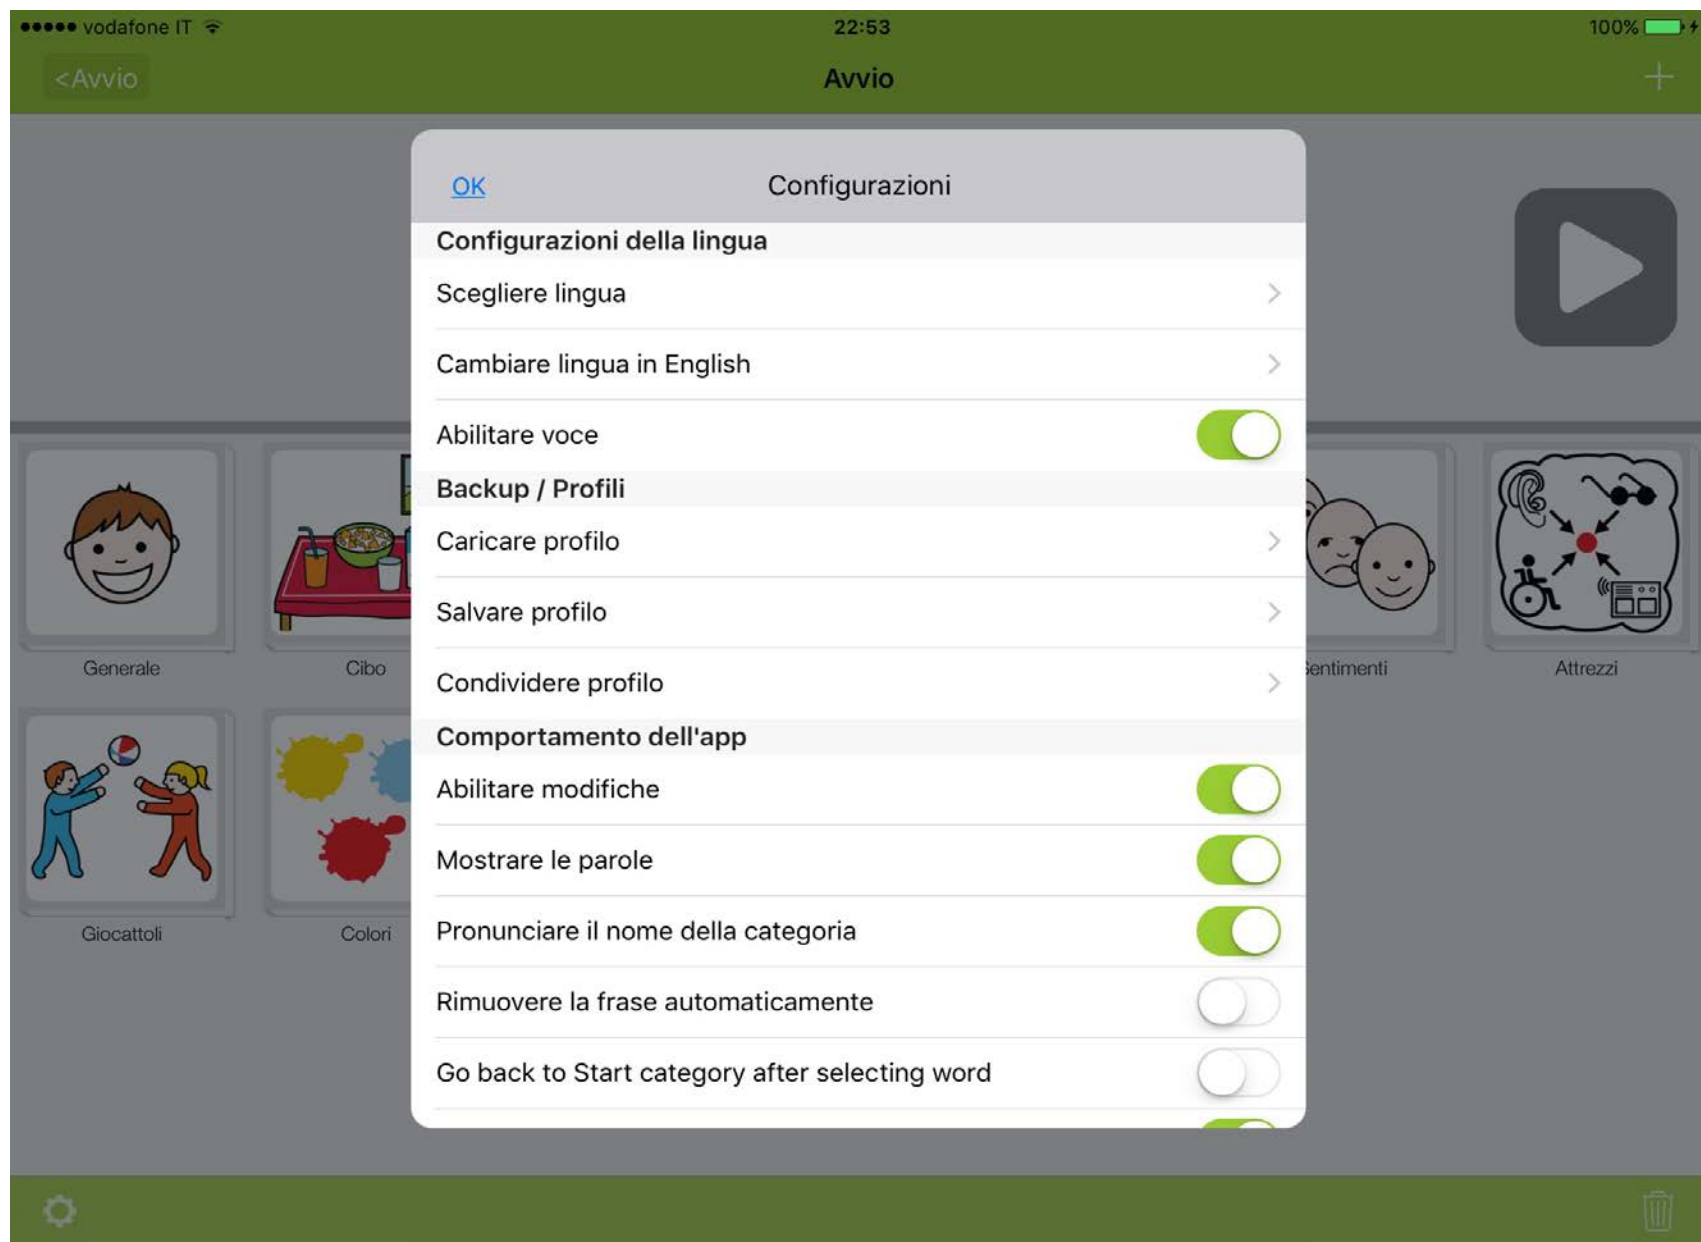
●●●●● vodafone IT 22:53 100%

<Avvio Avvio +

OK Configurazioni

Configurazioni della lingua

Scegliere lingua

Cambiare lingua in English

Abilitare voce

Backup / Profili

Caricare profilo

Salvare profilo

Condividere profilo

Comportamento dell'app

Abilitare modifiche

Mostrare le parole

Pronunciare il nome della categoria

Rimuovere la frase automaticamente

Go back to Start category after selecting word

Generale

Cibo

Sentimenti

Attrezzi

Giocattoli

Colori